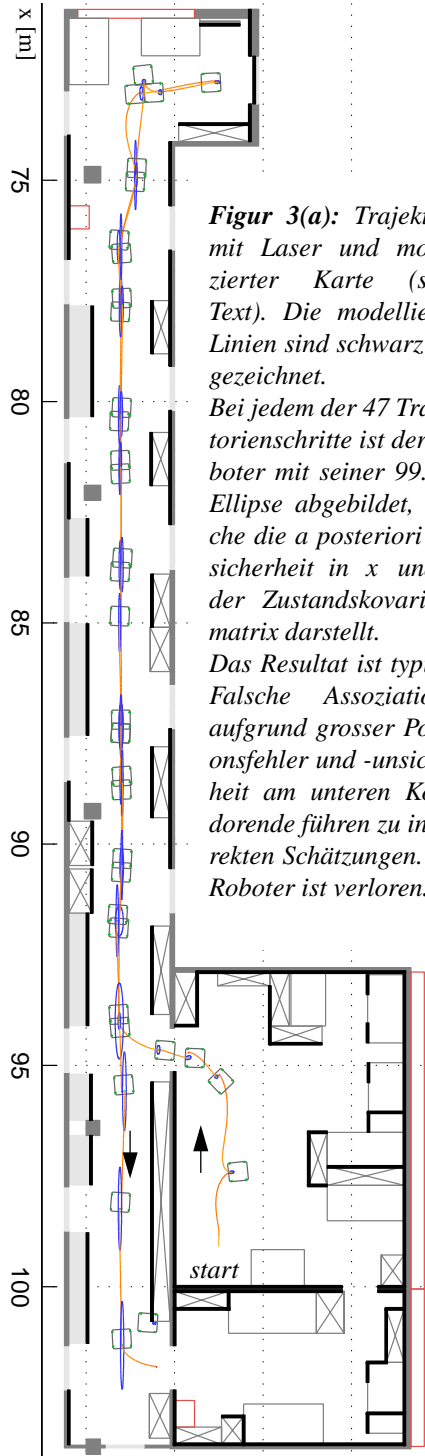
x [m]

75

80

85

90

95

100

**Figur 3(a):** Trajekt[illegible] mit Laser und mo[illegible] zierter Karte (s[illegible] Text). Die modellie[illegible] Linien sind schwarz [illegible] gezeichnet.

Bei jedem der 47 Tra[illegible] torienschritte ist der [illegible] boter mit seiner 99.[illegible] Ellipse abgebildet, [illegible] che die a posteriori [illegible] sicherheit in x un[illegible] der Zustandskovari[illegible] matrix darstellt.

Das Resultat ist typ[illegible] Falsche Assoziatio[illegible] aufgrund grosser Po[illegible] onsfehler und -unsic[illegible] heit am unteren Ko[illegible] dorende führen zu in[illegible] rekten Schätzungen. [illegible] Roboter ist verloren.

start